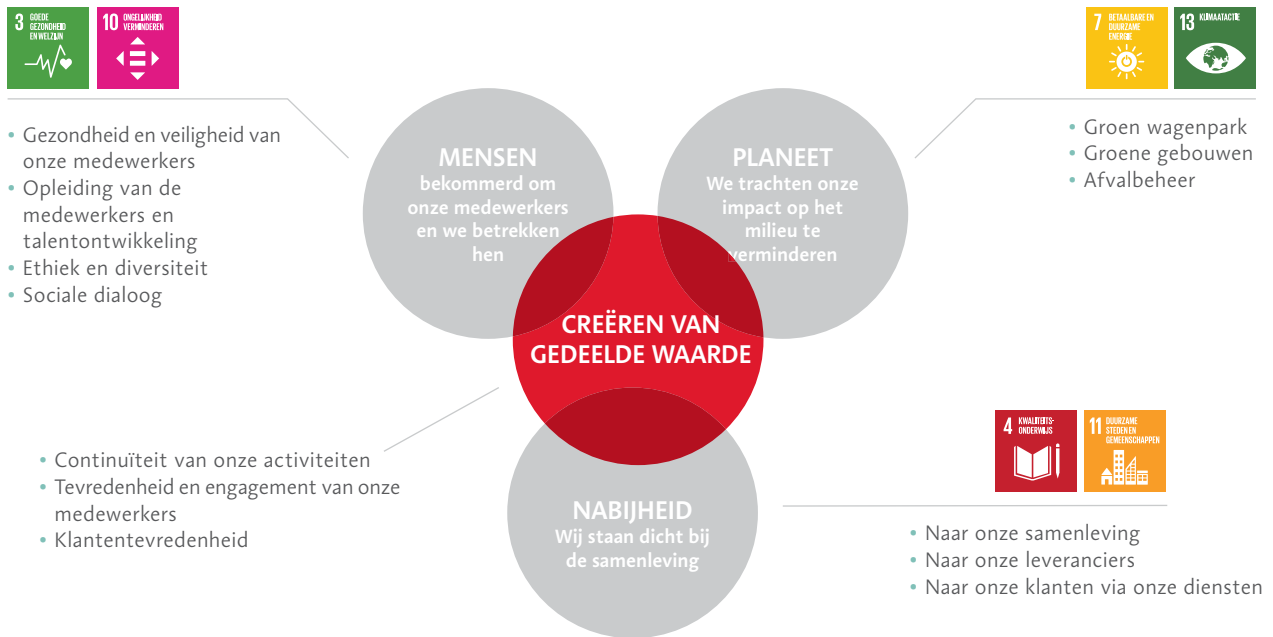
3 GOEDE GEZONDHEID EN WELZIJN

10 ONGELIJKHEID VERMINDEREN

• Gezondheid en veiligheid van onze medewerkers
• Opleiding van de medewerkers en talentontwikkeling
• Ethiek en diversiteit
• Sociale dialoog

MENSEN
bekommerd om onze medewerkers en we betrekken hen

PLANEET
We trachten onze impact op het milieu te verminderen

7 BETAALBARE EN DUURZAME ENERGIE

13 KLIMAATACTIE

• Groen wagenpark
• Groene gebouwen
• Afvalbeheer

CREËREN VAN GEDEELDE WAARDE

• Continuïteit van onze activiteiten
• Tevredenheid en engagement van onze medewerkers
• Klantentevredenheid

NABIJHEID
Wij staan dicht bij de samenleving

4 KWALITEITSONDERWIJS

11 DUURZAME STEDEN EN GEMEENSCHAPPEN

• Naar onze samenleving
• Naar onze leveranciers
• Naar onze klanten via onze diensten